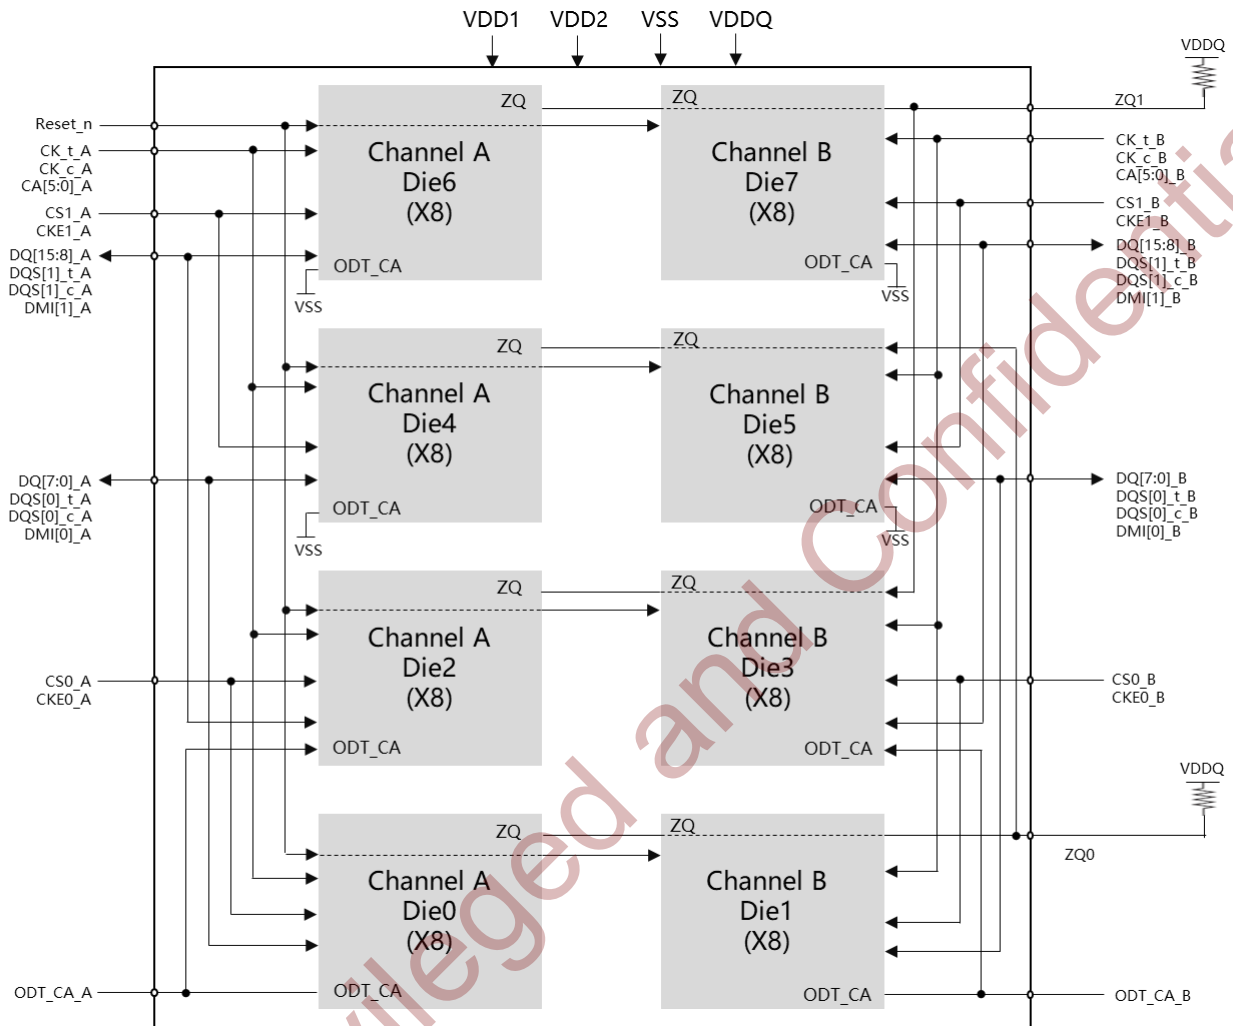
VDD1 VDD2 VSS VDDQ

VDDQ

ZQ1

Reset_n

CK_t_A
CK_c_A
CA[5:0]_A

CS1_A
CKE1_A

DQ[15:8]_A
DQS[1]_t_A
DQS[1]_c_A
DMI[1]_A

ZQ
Channel A
Die6
(X8)
ODT_CA

VSS

ZQ
Channel B
Die7
(X8)
ODT_CA

VSS

CK_t_B
CK_c_B
CA[5:0]_B

CS1_B
CKE1_B

DQ[15:8]_B
DQS[1]_t_B
DQS[1]_c_B
DMI[1]_B

ZQ
Channel A
Die4
(X8)
ODT_CA

VSS

ZQ
Channel B
Die5
(X8)
ODT_CA

VSS

DQ[7:0]_A
DQS[0]_t_A
DQS[0]_c_A
DMI[0]_A

DQ[7:0]_B
DQS[0]_t_B
DQS[0]_c_B
DMI[0]_B

ZQ
Channel A
Die2
(X8)
ODT_CA

ZQ
Channel B
Die3
(X8)
ODT_CA

CS0_A
CKE0_A

CS0_B
CKE0_B

VDDQ

ZQ0

ZQ
Channel A
Die0
(X8)
ODT_CA

ZQ
Channel B
Die1
(X8)
ODT_CA

ODT_CA_A

ODT_CA_B

Privileged and Confidential